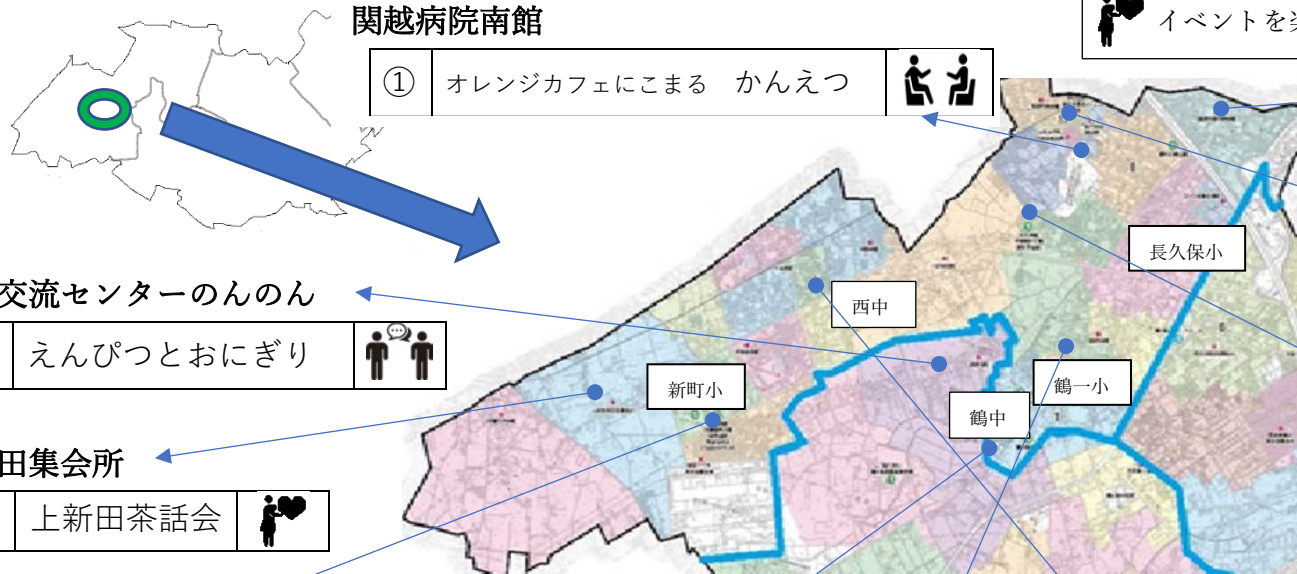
関越病院南館

| ① | オレンジカフェにこまる　かんえつ | |
|---|---|---|

イベントを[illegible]

交流センターのんのん

| | えんぴつとおにぎり | |
|---|---|---|

田集会所

| | 上新田茶話会 | |
|---|---|---|

長久保小

西中

新町小

鶴一小

鶴中